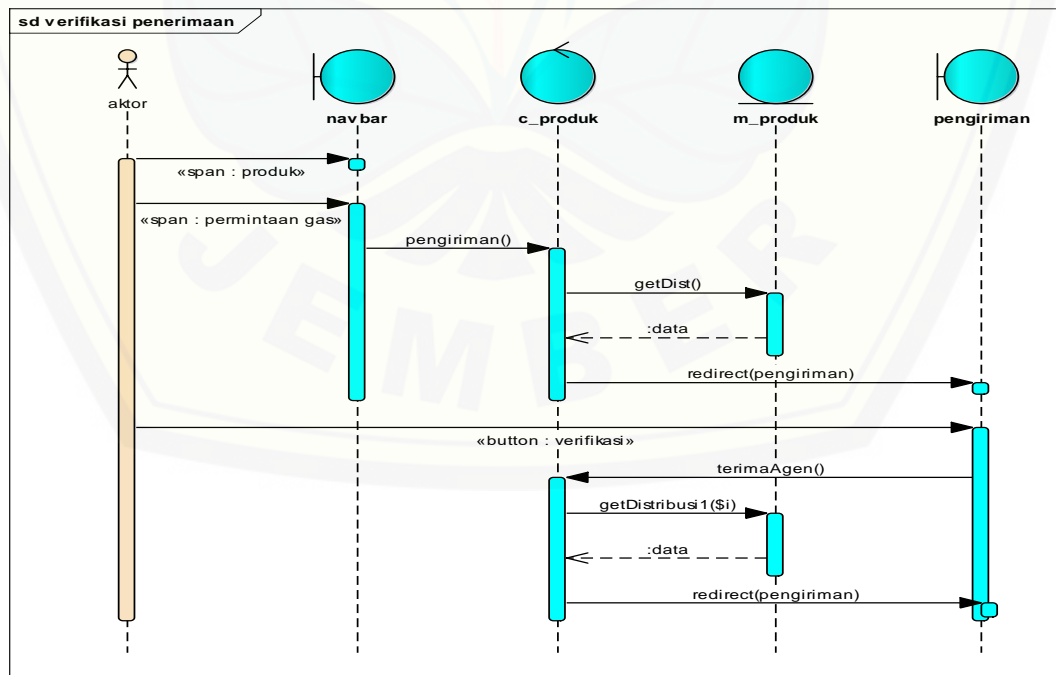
sd verifikasi penerimaan

aktor

navbar

c_produk

m_produk

pengiriman

«span : produk»

«span : permintaan gas»

pengiriman()

getDist()

:data

redirect(pengiriman)

«button : verifikasi»

terimaAgen()

getDistribusi1($i)

:data

redirect(pengiriman)